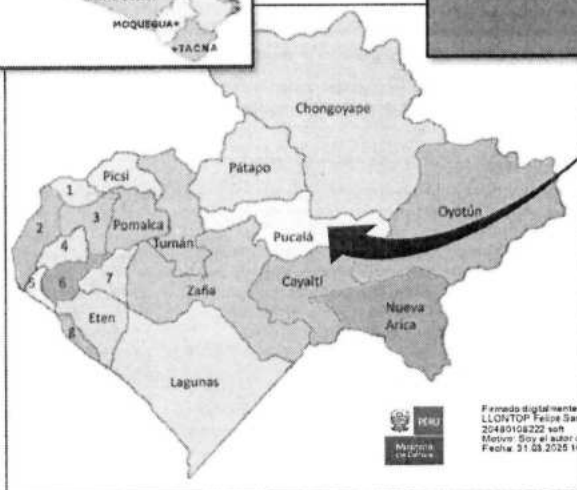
MOQUEGUA
TACNA
Chongoyape
Pátapo
Oyotún
Picsi
1
2
3
Pomalca
4
Tumán
Pucalá
5
6
7
Zaña
Cayaltí
Eten
8
Nueva Arica
Lagunas
PERÚ
Ministerio de Cultura
Firmado digitalmente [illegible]
LLONTOP Felipe Sa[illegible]
20480108222 soft
Motivo: Soy el autor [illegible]
Fecha: 31.03.2025 1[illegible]